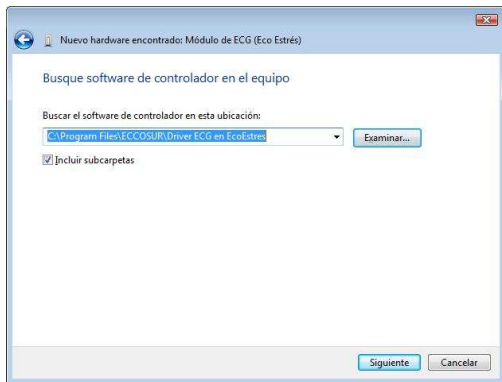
Nuevo hardware encontrado: Módulo de ECG (Eco Estrés)

Busque software de controlador en el equipo

Buscar el software de controlador en esta ubicación:

C:\Program Files\ECCOSUR\Driver ECG en EcoEstres

Examinar...

Incluir subcarpetas

Siguiente

Cancelar